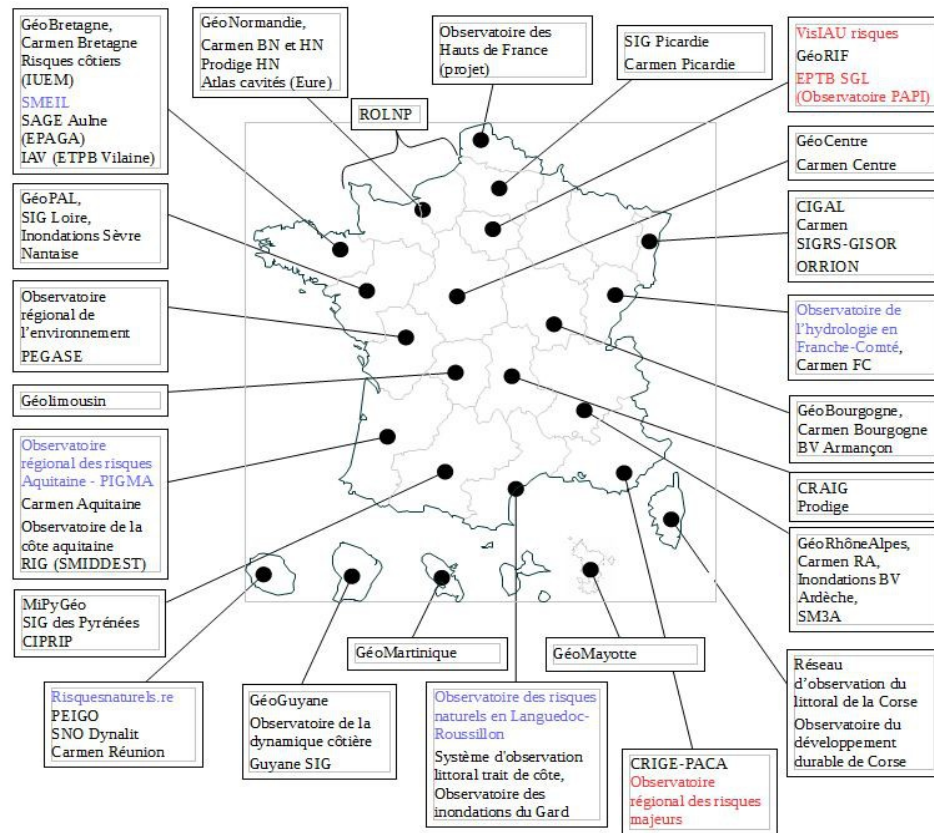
GéoBretagne,
Carmen Bretagne
Risques côtiers (IUEM)
SMEIL
SAGE Aulne (EPAGA)
IAV (ETPB Vilaine)

GéoNormandie,
Carmen BN et HN
Prodige HN
Atlas cavités (Eure)

ROLNP

Observatoire des Hauts de France (projet)

SIG Picardie
Carmen Picardie

VisIAU risques
GéoRIF
EPTB SGL (Observatoire PAPI)

GéoCentre
Carmen Centre

GéoPAL,
SIG Loire,
Inondations Sèvre Nantaise

CIGAL
Carmen
SIGRS-GISOR
ORRION

Observatoire régional de l'environnement
PEGASE

Observatoire de l'hydrologie en Franche-Comté,
Carmen FC

Géolimousin

GéoBourgogne,
Carmen Bourgogne
BV Armançon

Observatoire régional des risques Aquitaine - PIGMA
Carmen Aquitaine
Observatoire de la côte aquitaine
RIG (SMIDDEST)

CRAIG
Prodige

GéoRhôneAlpes,
Carmen RA,
Inondations BV Ardèche,
SM3A

MiPyGéo
SIG des Pyrénées
CIPRIP

GéoMartinique

GéoMayotte

Réseau d'observation du littoral de la Corse
Observatoire du développement durable de Corse

Risquesnaturels.re
PEIGO
SNO Dynalit
Carmen Réunion

GéoGuyane
Observatoire de la dynamique côtière
Guyane SIG

Observatoire des risques naturels en Languedoc-Roussillon
Système d'observation littoral trait de côte,
Observatoire des inondations du Gard

CRIGE-PACA
Observatoire régional des risques majeurs